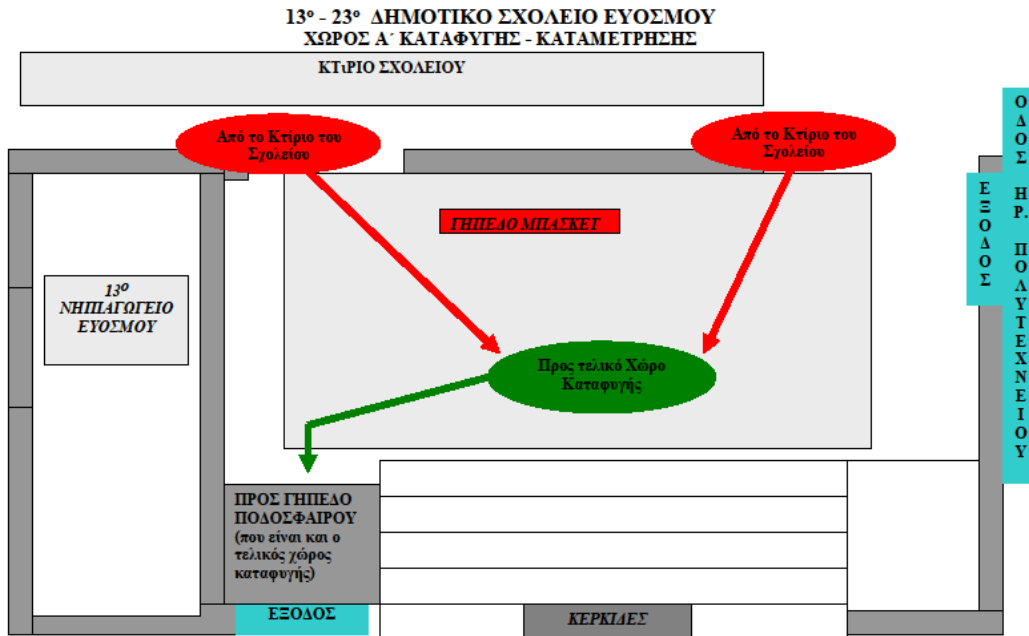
13ο - 23ο ΔΗΜΟΤΙΚΟ ΣΧΟΛΕΙΟ ΕΥΟΣΜΟΥ
ΧΩΡΟΣ Α΄ ΚΑΤΑΦΥΓΗΣ - ΚΑΤΑΜΕΤΡΗΣΗΣ

ΚΤιΡΙΟ ΣΧΟΛΕΙΟΥ

Από το Κτίριο του Σχολείου

Από το Κτίριο του Σχολείου

ΟΔΟΣ ΗΡ. ΠΟΛΥΤΕΧΝΕΙΟΥ

ΕΞΟΔΟΣ

ΓΗΠΕΔΟ ΜΠΑΣΚΕΤ

13ο ΝΗΠΙΑΓΩΓΕΙΟ ΕΥΟΣΜΟΥ

Προς τελικό Χώρο Καταφυγής

ΠΡΟΣ ΓΗΠΕΔΟ ΠΟΔΟΣΦΑΙΡΟΥ (που είναι και ο τελικός χώρος καταφυγής)

ΕΞΟΔΟΣ

ΚΕΡΚΙΔΕΣ